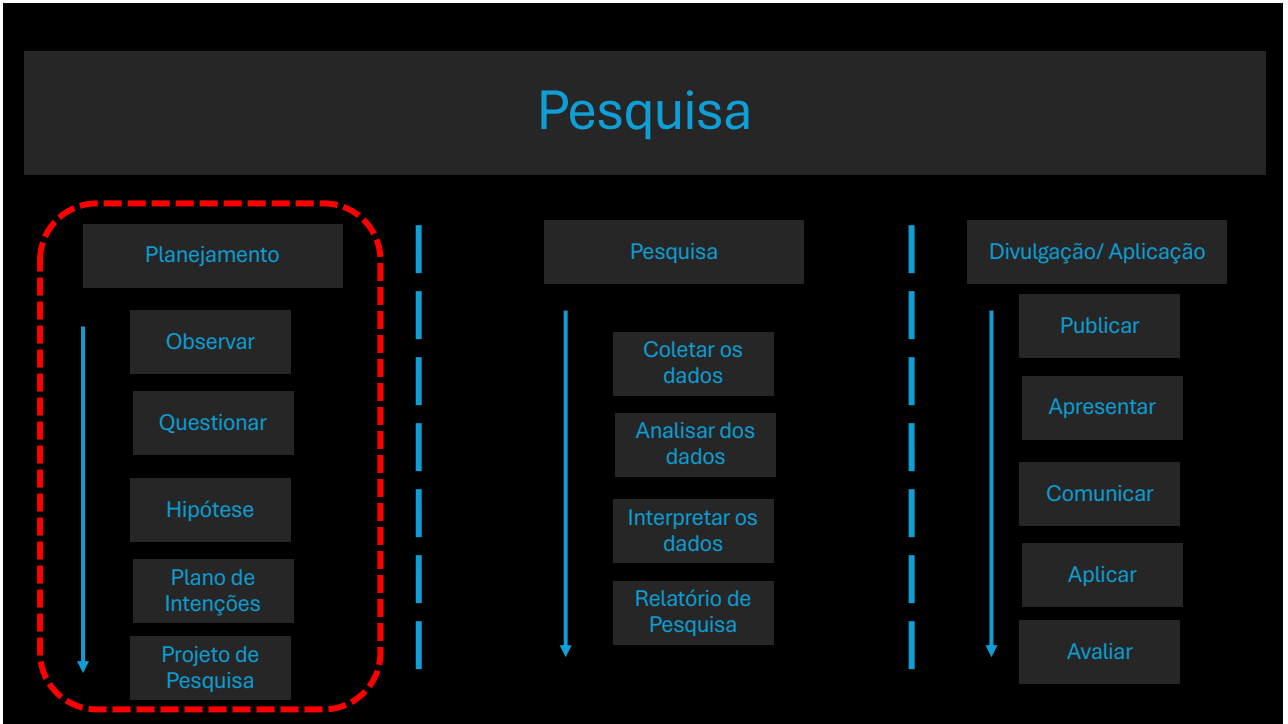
Pesquisa

Planejamento

Observar

Questionar

Hipótese

Plano de Intenções

Projeto de Pesquisa

Pesquisa

Coletar os dados

Analisar dos dados

Interpretar os dados

Relatório de Pesquisa

Divulgação/ Aplicação

Publicar

Apresentar

Comunicar

Aplicar

Avaliar